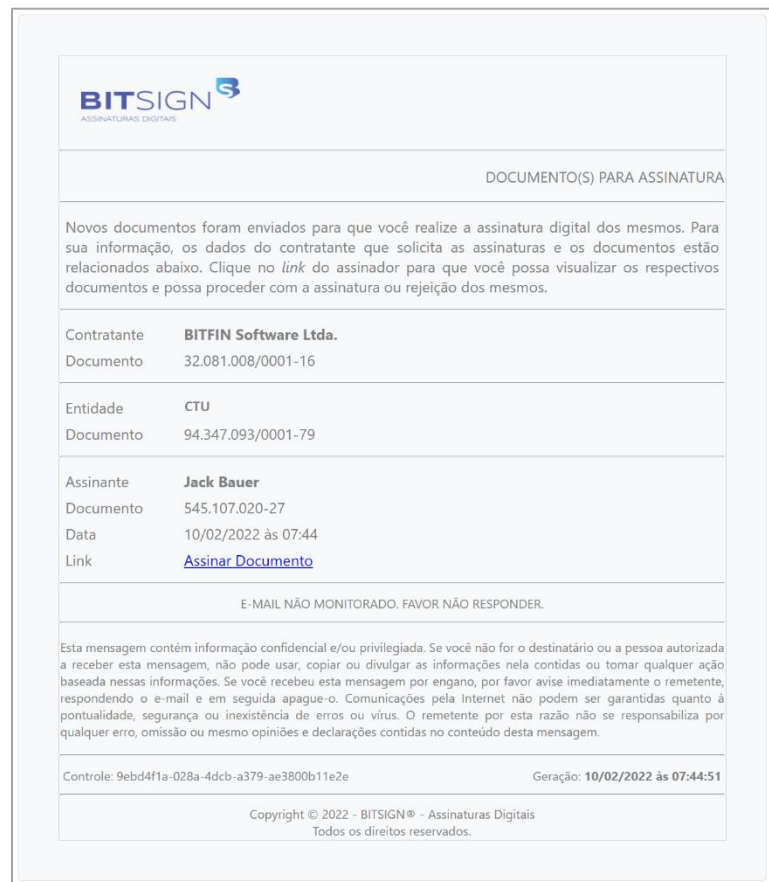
BITSIGN
ASSINATURAS DIGITAIS

DOCUMENTO(S) PARA ASSINATURA

Novos documentos foram enviados para que você realize a assinatura digital dos mesmos. Para sua informação, os dados do contratante que solicita as assinaturas e os documentos estão relacionados abaixo. Clique no *link* do assinador para que você possa visualizar os respectivos documentos e possa proceder com a assinatura ou rejeição dos mesmos.

| | |
|---|---|
| Contratante | **BITFIN Software Ltda.** |
| Documento | 32.081.008/0001-16 |

| | |
|---|---|
| Entidade | CTU |
| Documento | 94.347.093/0001-79 |

| | |
|---|---|
| Assinante | **Jack Bauer** |
| Documento | 545.107.020-27 |
| Data | 10/02/2022 às 07:44 |
| Link | Assinar Documento |

E-MAIL NÃO MONITORADO. FAVOR NÃO RESPONDER.

Esta mensagem contém informação confidencial e/ou privilegiada. Se você não for o destinatário ou a pessoa autorizada a receber esta mensagem, não pode usar, copiar ou divulgar as informações nela contidas ou tomar qualquer ação baseada nessas informações. Se você recebeu esta mensagem por engano, por favor avise imediatamente o remetente, respondendo o e-mail e em seguida apague-o. Comunicações pela Internet não podem ser garantidas quanto à pontualidade, segurança ou inexistência de erros ou vírus. O remetente por esta razão não se responsabiliza por qualquer erro, omissão ou mesmo opiniões e declarações contidas no conteúdo desta mensagem.

Controle: 9ebd4f1a-028a-4dcb-a379-ae3800b11e2e

Geração: **10/02/2022 às 07:44:51**

Copyright © 2022 - BITSIGN® - Assinaturas Digitais
Todos os direitos reservados.